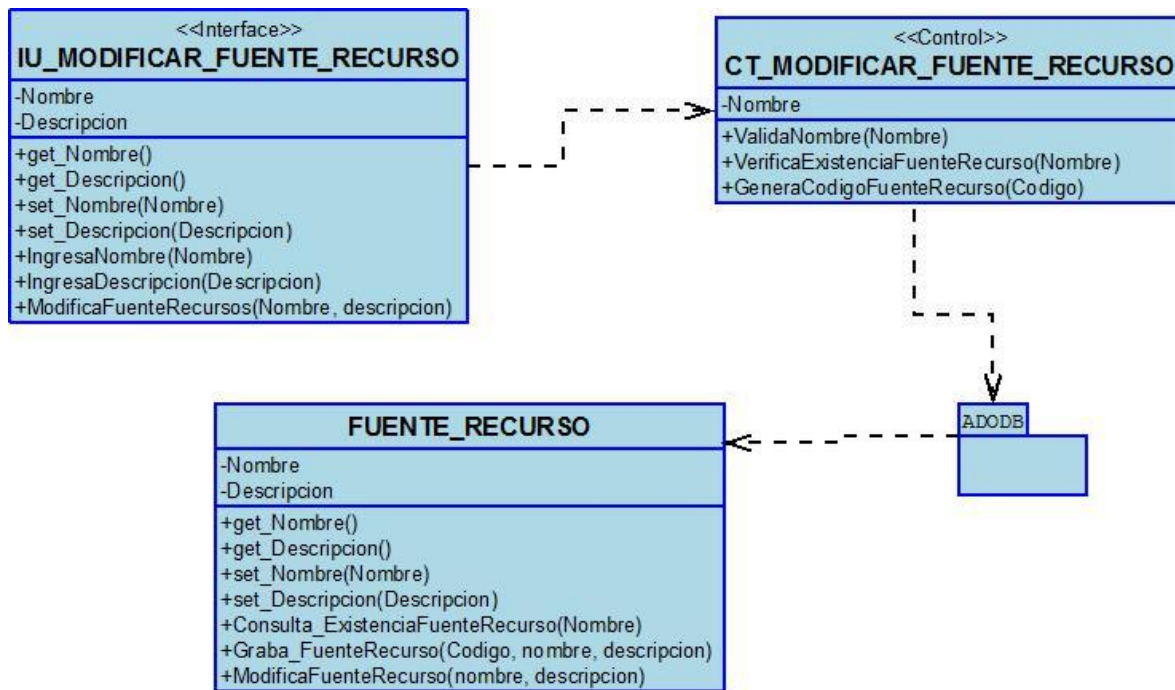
<<Interface>>
IU_MODIFICAR_FUENTE_RECURSO
-Nombre
-Descripcion
+get_Nombre()
+get_Descripcion()
+set_Nombre(Nombre)
+set_Descripcion(Descripcion)
+IngresaNombre(Nombre)
+IngresaDescripcion(Descripcion)
+ModificaFuenteRecursos(Nombre, descripcion)

<<Control>>
CT_MODIFICAR_FUENTE_RECURSO
-Nombre
+ValidaNombre(Nombre)
+VerificaExistenciaFuenteRecurso(Nombre)
+GeneraCodigoFuenteRecurso(Codigo)

FUENTE_RECURSO
-Nombre
-Descripcion
+get_Nombre()
+get_Descripcion()
+set_Nombre(Nombre)
+set_Descripcion(Descripcion)
+Consulta_ExistenciaFuenteRecurso(Nombre)
+Graba_FuenteRecurso(Codigo, nombre, descripcion)
+ModificaFuenteRecurso(nombre, descripcion)

ADODB